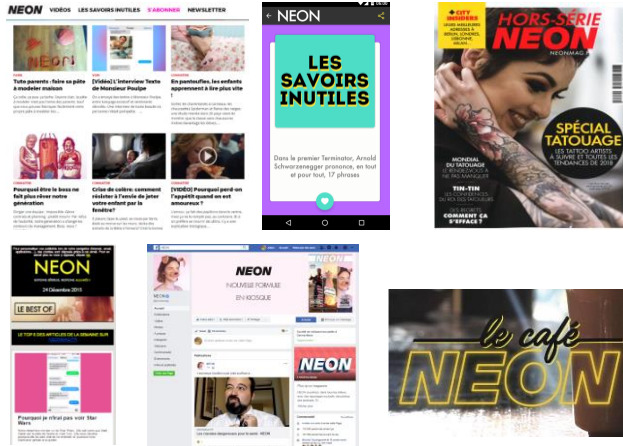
NEON VIDÉOS LES SAVOIRS INUTILES S'ABONNER NEWSLETTER

Tuto parents : faire sa pâte à modeler maison

[Vidéo] L'interview Texto de Monsieur Poulpe

En pantoufles, les enfants apprennent à lire plus vite

Pourquoi être le boss ne fait plus rêver notre génération

Crise de colère : comment résister à l'envie de jeter votre enfant par la fenêtre?

[VIDEO] Pourquoi perd-on l'appétit quand on est amoureux?

NEON

LES SAVOIRS INUTILES

Dans le premier Terminator, Arnold Schwarzenegger prononce, en tout et pour tout, 17 phrases

HORS-SÉRIE NEON

CITY INSIDERS

SPÉCIAL TATOUAGE

LES TATOO ARTISTS À SUIVRE ET TOUTES LES TENDANCES DE 2018

MONDIAL DU TATOUAGE

TIN-TIN

COMMENT ÇA S'EFFACE?

NEON

24 Décembre 2015

LE BEST OF

Pourquoi je rêvai pas voir Star Wars

NEON

NOUVELLE FORMULE EN KIOSQUE

NEON

le café NEON